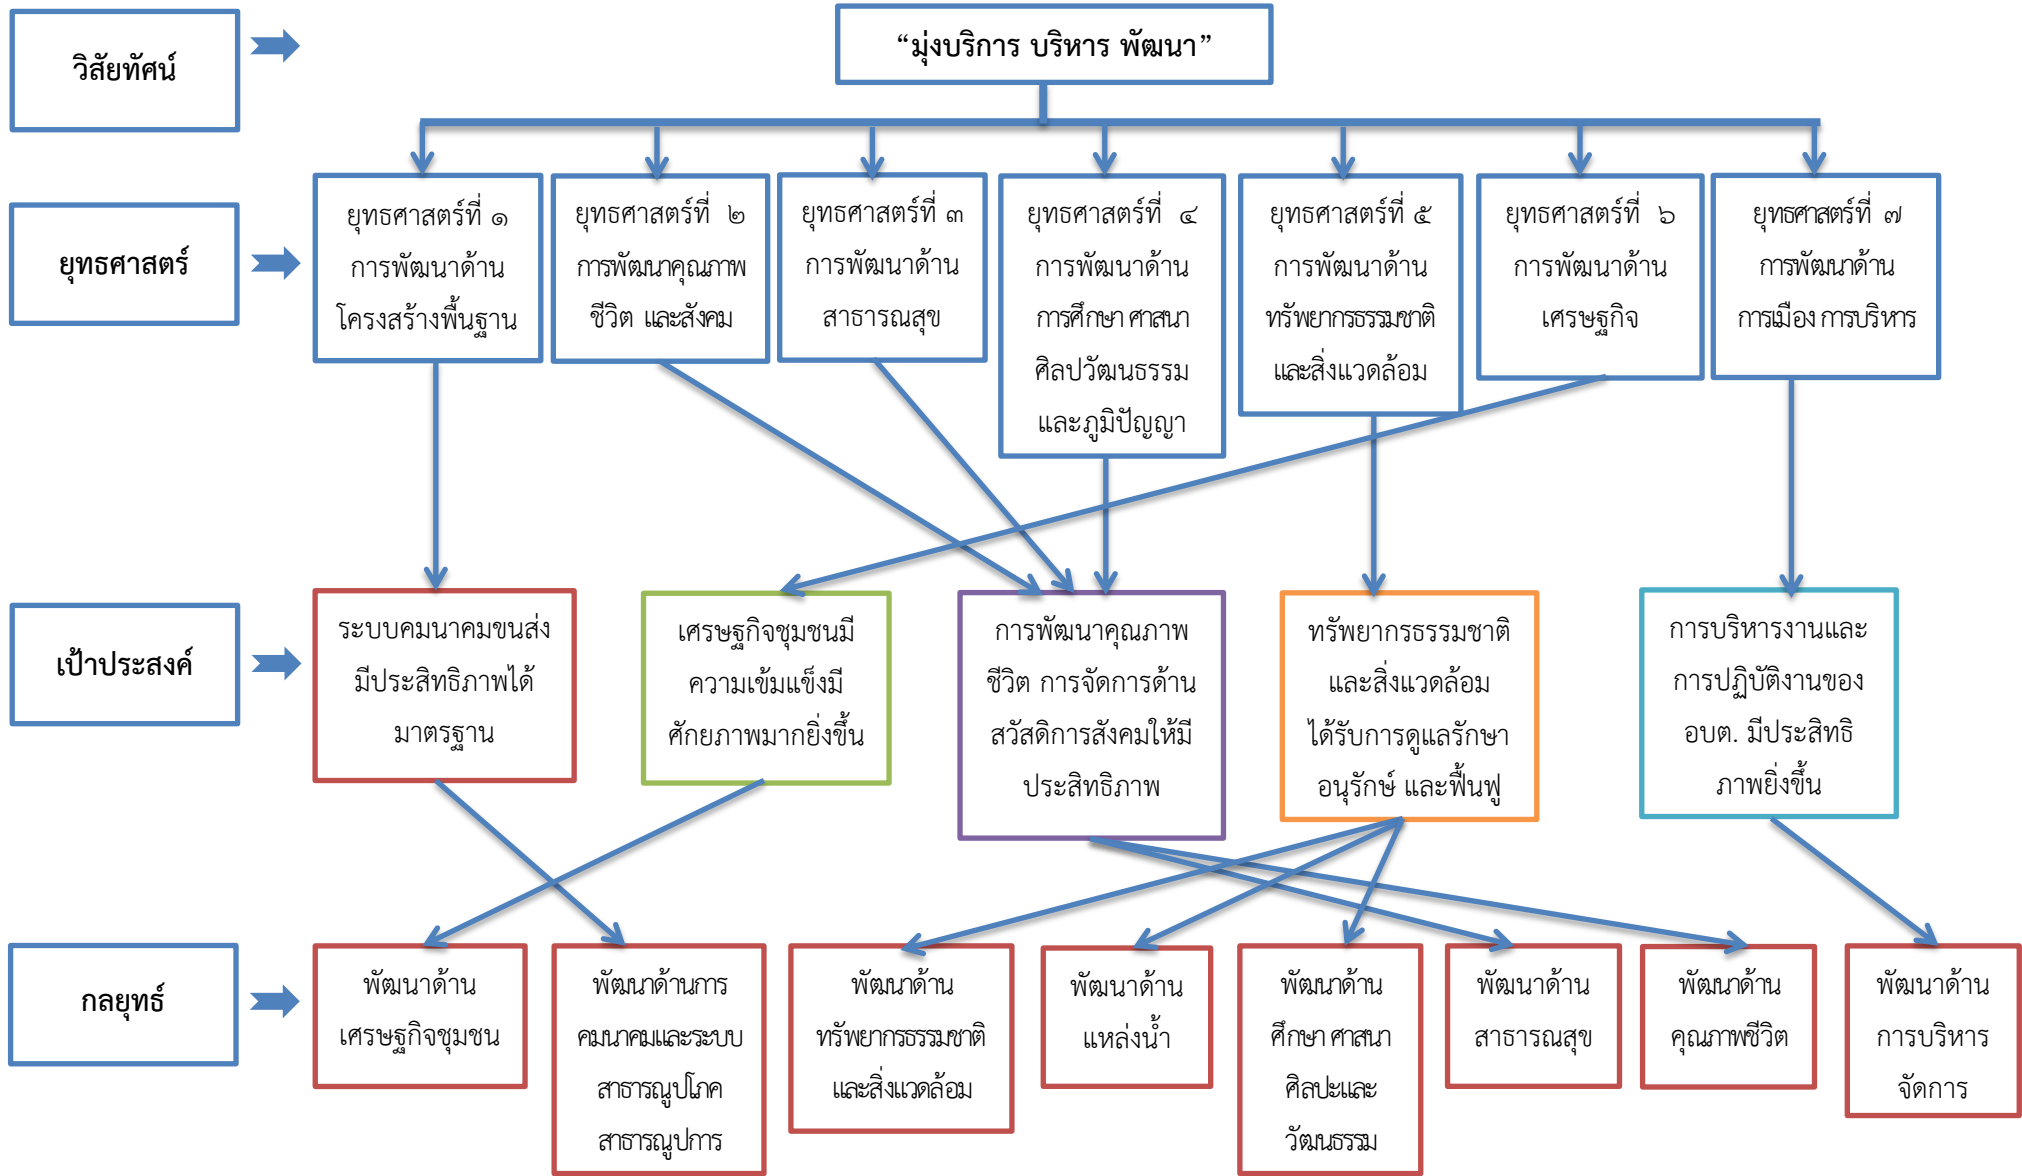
วิสัยทัศน์

“มุ่งบริการ บริหาร พัฒนา”

ยุทธศาสตร์

ยุทธศาสตร์ที่ ๑ การพัฒนาด้านโครงสร้างพื้นฐาน

ยุทธศาสตร์ที่ ๒ การพัฒนาคุณภาพชีวิต และสังคม

ยุทธศาสตร์ที่ ๓ การพัฒนาด้านสาธารณสุข

ยุทธศาสตร์ที่ ๔ การพัฒนาด้านการศึกษา ศาสนา ศิลปวัฒนธรรม และภูมิปัญญา

ยุทธศาสตร์ที่ ๕ การพัฒนาด้านทรัพยากรธรรมชาติ และสิ่งแวดล้อม

ยุทธศาสตร์ที่ ๖ การพัฒนาด้านเศรษฐกิจ

ยุทธศาสตร์ที่ ๗ การพัฒนาด้านการเมือง การบริหาร

เป้าประสงค์

ระบบคมนาคมขนส่งมีประสิทธิภาพได้มาตรฐาน

เศรษฐกิจชุมชนมีความเข้มแข็งมีศักยภาพมากยิ่งขึ้น

การพัฒนาคุณภาพชีวิต การจัดการด้านสวัสดิการสังคมให้มีประสิทธิภาพ

ทรัพยากรธรรมชาติและสิ่งแวดล้อมได้รับการดูแลรักษาอนุรักษ์ และฟื้นฟู

การบริหารงานและการปฏิบัติงานของ อบต. มีประสิทธิภาพยิ่งขึ้น

กลยุทธ์

พัฒนาด้านเศรษฐกิจชุมชน

พัฒนาด้านการคมนาคมและระบบสาธารณูปโภค สาธารณูปการ

พัฒนาด้านทรัพยากรธรรมชาติและสิ่งแวดล้อม

พัฒนาด้านแหล่งน้ำ

พัฒนาด้านศึกษา ศาสนา ศิลปะและวัฒนธรรม

พัฒนาด้านสาธารณสุข

พัฒนาด้านคุณภาพชีวิต

พัฒนาด้านการบริหารจัดการ